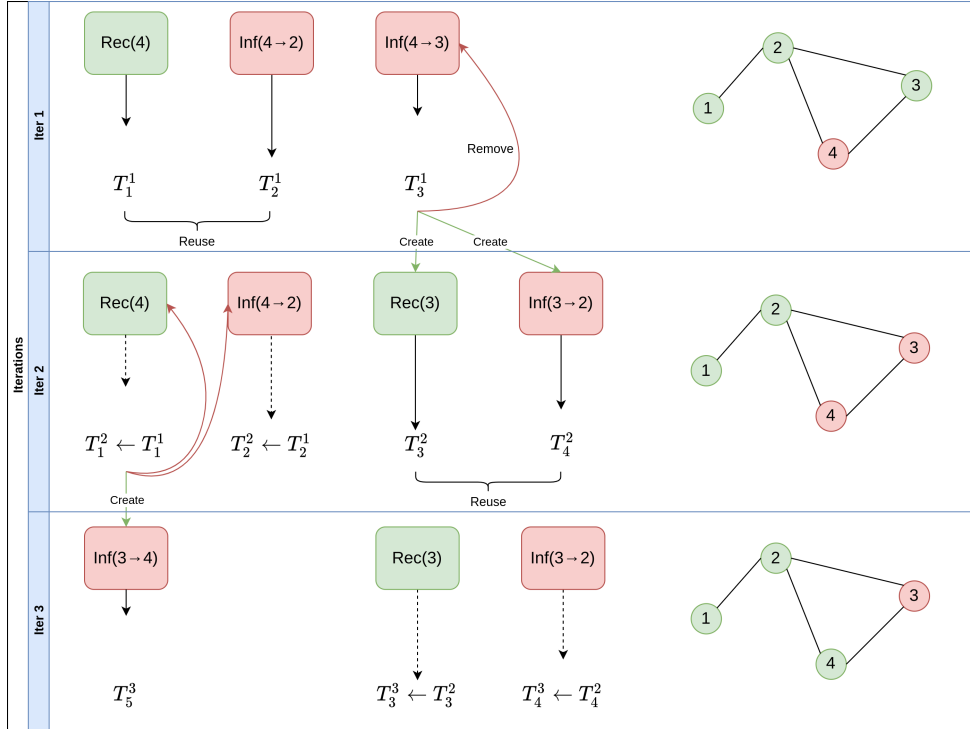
Iterations

Iter 1

Rec(4)

Inf(4→2)

Inf(4→3)

Remove

$T_1^1$ $T_2^1$ $T_3^1$

Reuse

Create Create

1 2 3 4

Iter 2

Rec(4)

Inf(4→2)

Rec(3)

Inf(3→2)

$T_1^2 \leftarrow T_1^1$ $T_2^2 \leftarrow T_2^1$ $T_3^2$ $T_4^2$

Reuse

Create

1 2 3 4

Iter 3

Inf(3→4)

Rec(3)

Inf(3→2)

$T_5^3$ $T_3^3 \leftarrow T_3^2$ $T_4^3 \leftarrow T_4^2$

1 2 3 4